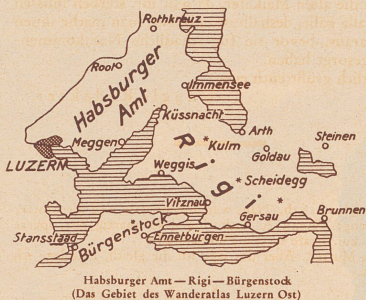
Rothkreuz

Root

Habsburger Amt

Immensee

Küssnacht

Arth

Steinen

Kulm

Goldau

Rigi

LUZERN

Meggen

Weggis

Scheidegg

Vitznau

Gersau

Brunnen

Stansstaad

Bürgenstock

Ennetbürgen

Habsburger Amt — Rigi — Bürgenstock
(Das Gebiet des Wanderatlas Luzern Ost)